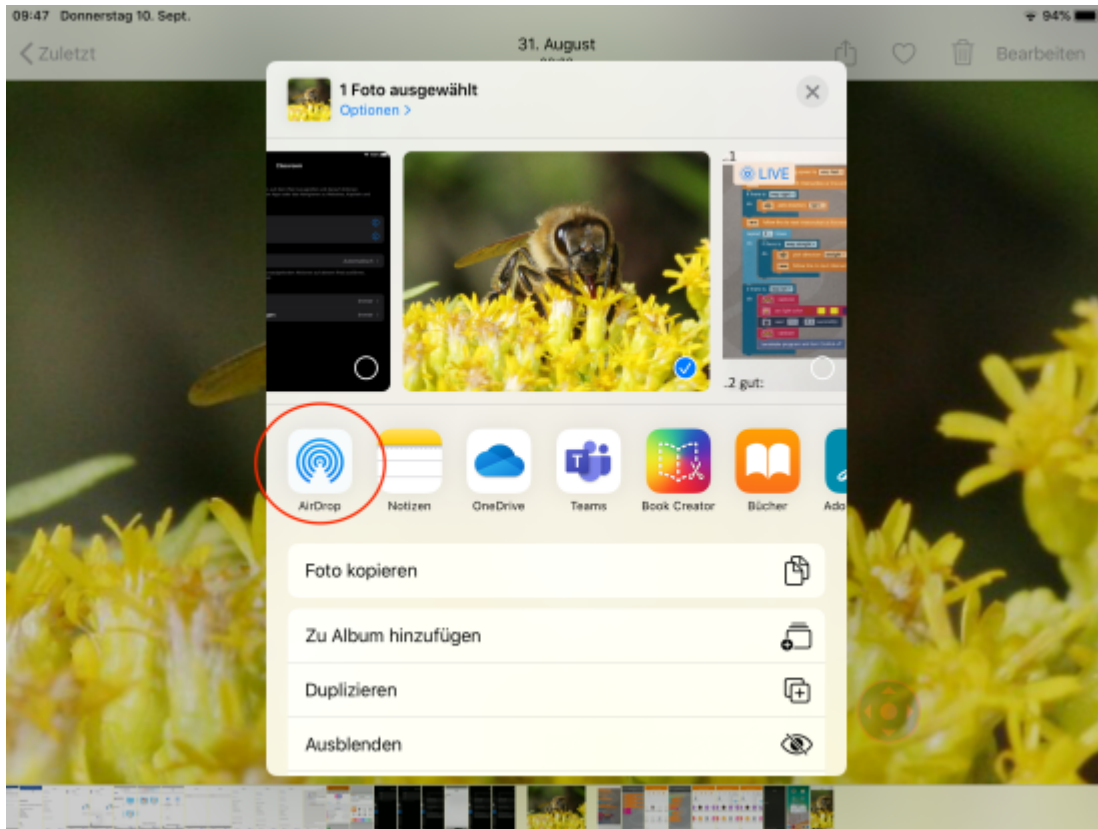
09:47 Donnerstag 10. Sept.

94%

Zuletzt

31. August

Bearbeiten

1 Foto ausgewählt

Optionen >

LIVE

.2 gut:

AirDrop

Notizen

OneDrive

Teams

Book Creator

Bücher

Ado

Foto kopieren

Zu Album hinzufügen

Duplizieren

Ausblenden